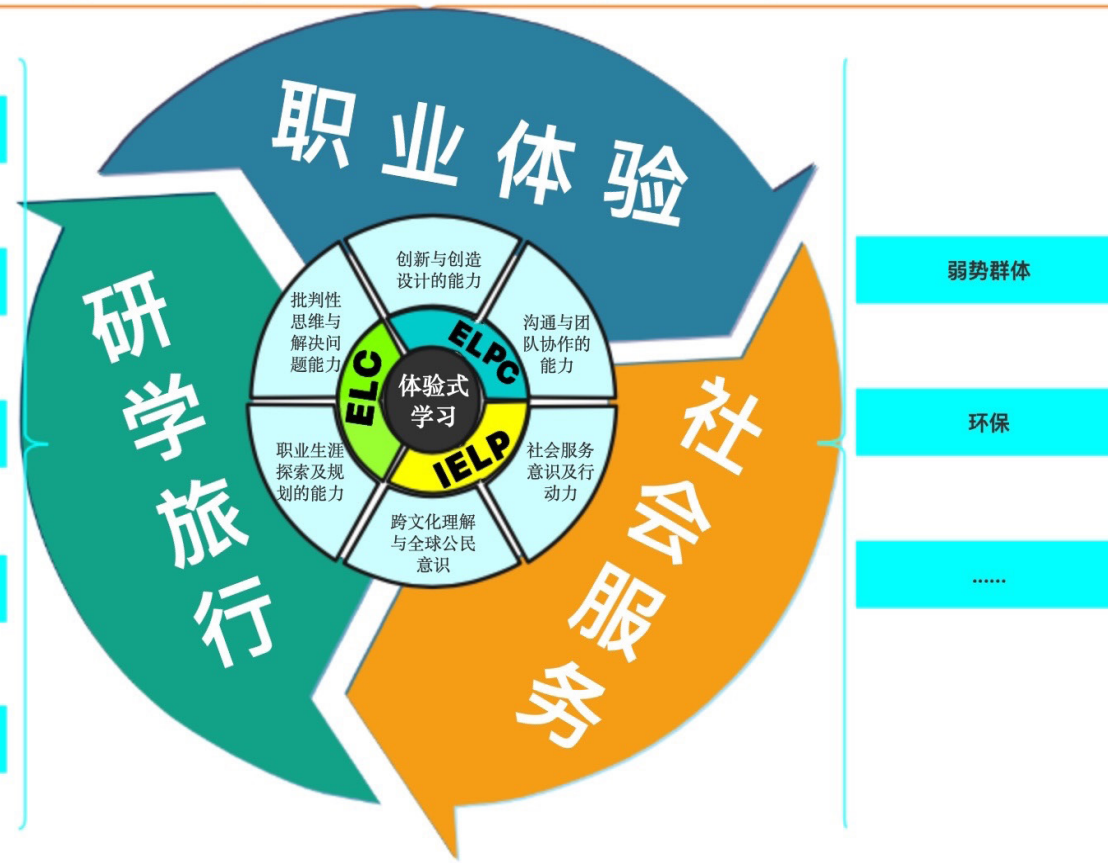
职业体验

研学旅行

社会服务

创新与创造设计的能力

沟通与团队协作的能力

社会服务意识及行动力

跨文化理解与全球公民意识

职业生涯探索及规划的能力

批判性思维与解决问题能力

ELPC

ELC

IELP

体验式学习

弱势群体

环保

......